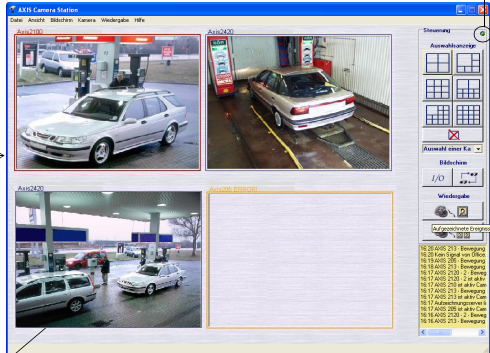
AXIS Camera Station

Datei Ansicht Bildschirm Kamera Wiedergabe Hilfe

Axis2100

Axis2420

Axis2420

Axis205 ERROR!

Steuerung

Auswahlanzeige

Auswahl einer Ka

Bildschirm

I/O

Wiedergabe

Aufgezeichnete Ereigniss

16:20 AXIS 213 - Bewegung
16:20 Kein Signal von Office
16:19 AXIS 205 - Bewegung
16:18 AXIS 213 - Bewegung
16:17 AXIS 2120 - 2 - Beweg
16:17 AXIS 2120 - 2 ist aktiv
16:17 AXIS 2120 - 2 ist aktiv Cam
16:17 AXIS 213 - Bewegung
16:17 AXIS 210 ist aktiv Cam
16:17 Aufzeichnungsserver k
16:17 AXIS 205 ist aktiv Cam
16:17 AXIS 213 - Bewegung
16:16 AXIS 2120 - 2 - Beweg
16:16 AXIS 213 - Bewegung